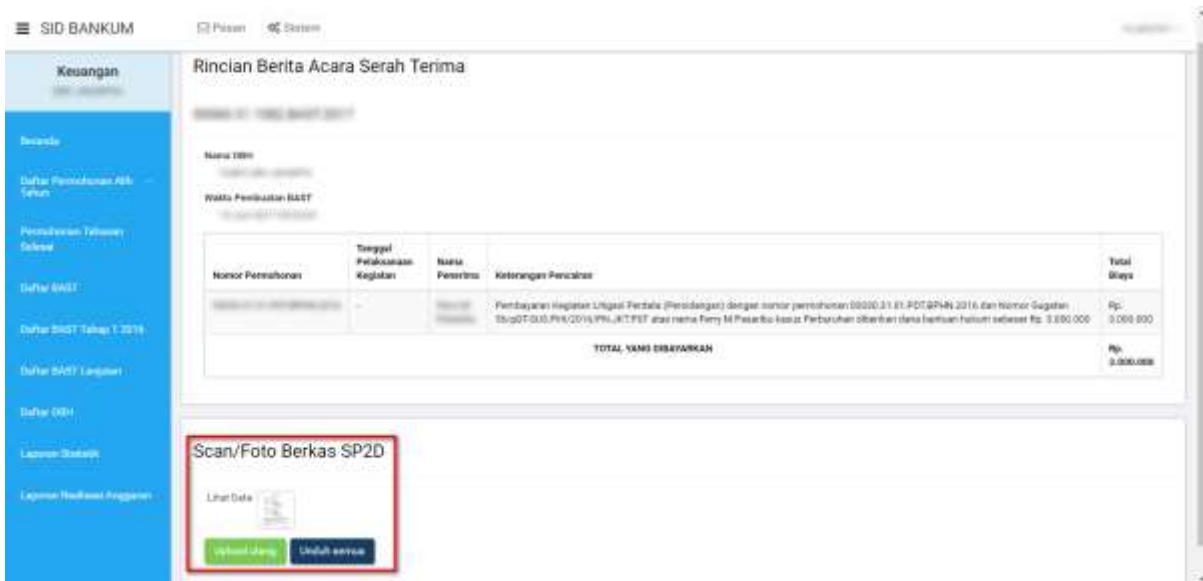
SID BANKUM

Pesan Sistem

Keuangan
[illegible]

Beranda

Daftar Permohonan Alih Tahun

Permohonan Tahunan Selesai

Daftar BAST

Daftar BAST Tahap 1 2016

Daftar BAST Lanjutan

Daftar OBH

Laporan Statistik

Laporan Realisasi Anggaran

Rincian Berita Acara Serah Terima

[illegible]

Nama OBH
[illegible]

Waktu Pembuatan BAST
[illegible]

| Nomor Permohonan | Tanggal Pelaksanaan Kegiatan | Nama Penerima | Keterangan Pencairan | Total Biaya |
|---|---|---|---|---|
| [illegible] | - | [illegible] | Pembayaran Kegiatan Litigasi Perdata (Persidangan) dengan nomor permohonan 00030.31.01.PDT.BPHN.2016 dan Nomor Gugatan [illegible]/Pdt.G/2016/PN.JKT.PST atas nama Ferry M Pasaribu kasus Perbuatan dibantuan dana bantuan hukum sebesar Rp. 3.000.000 | Rp. 3.000.000 |
| TOTAL YANG DIBAYARKAN | | | | Rp. 3.000.000 |

Scan/Foto Berkas SP2D

Lihat Data

Upload ulang Unduh semua